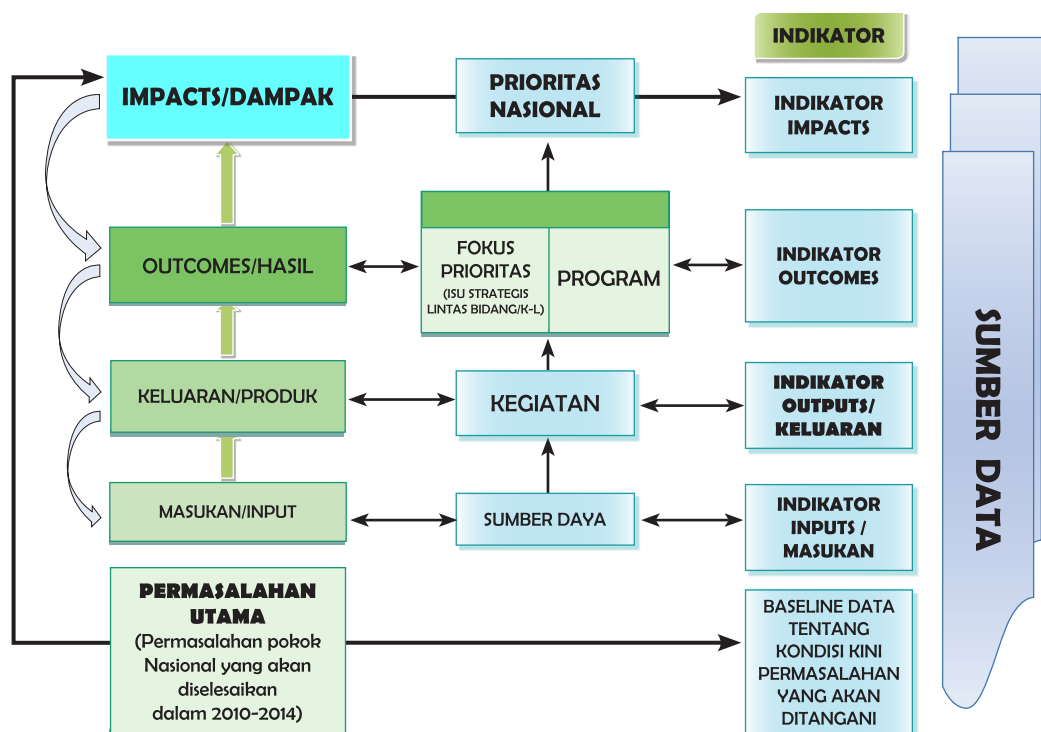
INDIKATOR

IMPACTS/DAMPAK

PRIORITAS NASIONAL

INDIKATOR IMPACTS

OUTCOMES/HASIL

FOKUS PRIORITAS (ISU STRATEGIS LINTAS BIDANG/K-L)

PROGRAM

INDIKATOR OUTCOMES

KELUARAN/PRODUK

KEGIATAN

INDIKATOR OUTPUTS/ KELUARAN

MASUKAN/INPUT

SUMBER DAYA

INDIKATOR INPUTS / MASUKAN

SUMBER DATA

PERMASALAHAN UTAMA (Permasalahan pokok Nasional yang akan diselesaikan dalam 2010-2014)

BASELINE DATA TENTANG KONDISI KINI PERMASALAHAN YANG AKAN DITANGANI